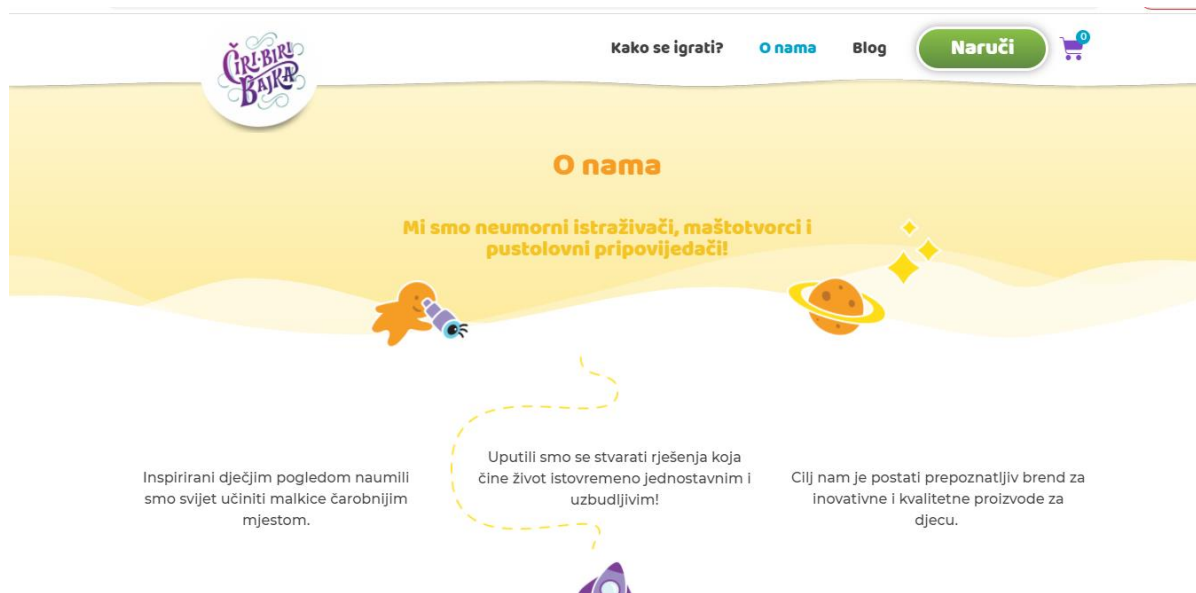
ĆIRI-BIRI BAJKA

Kako se igrati? O nama Blog Naruči 0

O nama

Mi smo neumorni istraživači, maštotvorci i pustolovni pripovijedači!

Inspirirani dječjim pogledom naumili smo svijet učiniti malkice čarobnijim mjestom.

Uputili smo se stvarati rješenja koja čine život istovremeno jednostavnim i uzbudljivim!

Cilj nam je postati prepoznatljiv brend za inovativne i kvalitetne proizvode za djecu.